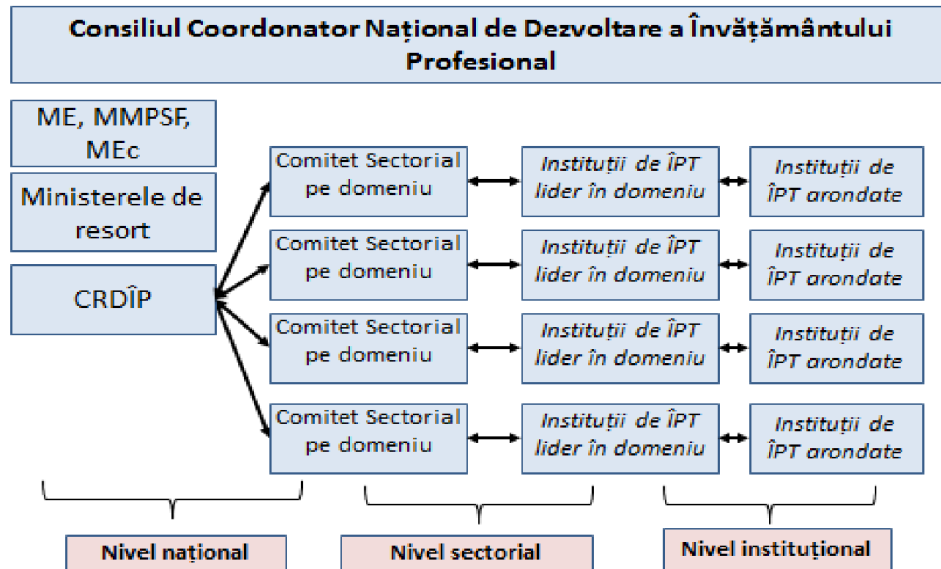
Consiliul Coordonator Național de Dezvoltare a Învățământului Profesional

ME, MMPSF, MEc

Ministerele de resort

CRDÎP

Comitet Sectorial pe domeniu

Instituții de ÎPT lider în domeniu

Instituții de ÎPT arondate

Comitet Sectorial pe domeniu

Instituții de ÎPT lider în domeniu

Instituții de ÎPT arondate

Comitet Sectorial pe domeniu

Instituții de ÎPT lider în domeniu

Instituții de ÎPT arondate

Comitet Sectorial pe domeniu

Instituții de ÎPT lider în domeniu

Instituții de ÎPT arondate

Nivel național

Nivel sectorial

Nivel instituțional